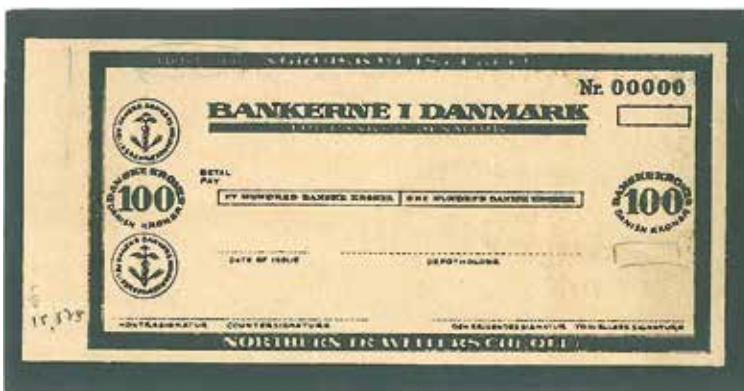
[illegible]

Nr. 00000

BANKERNE I DANMARK

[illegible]

BETAL
PAY

ET HUNDREDE DANSKE KRONER

ONE HUNDRED DANISH KRONER

DANSKE KRONER
100
DANISH KRONER

DANSKE KRONER
100
DANISH KRONER

DATE OF ISSUE

DEPOTHOLDER

15.575

KONTRASIGNATUR    COUNTERSIGNATURE

DEN KRIGENDES SIGNATUR    TRAVELLERS SIGNATURE

NORTHERN TRAVELLERS CHEQUE